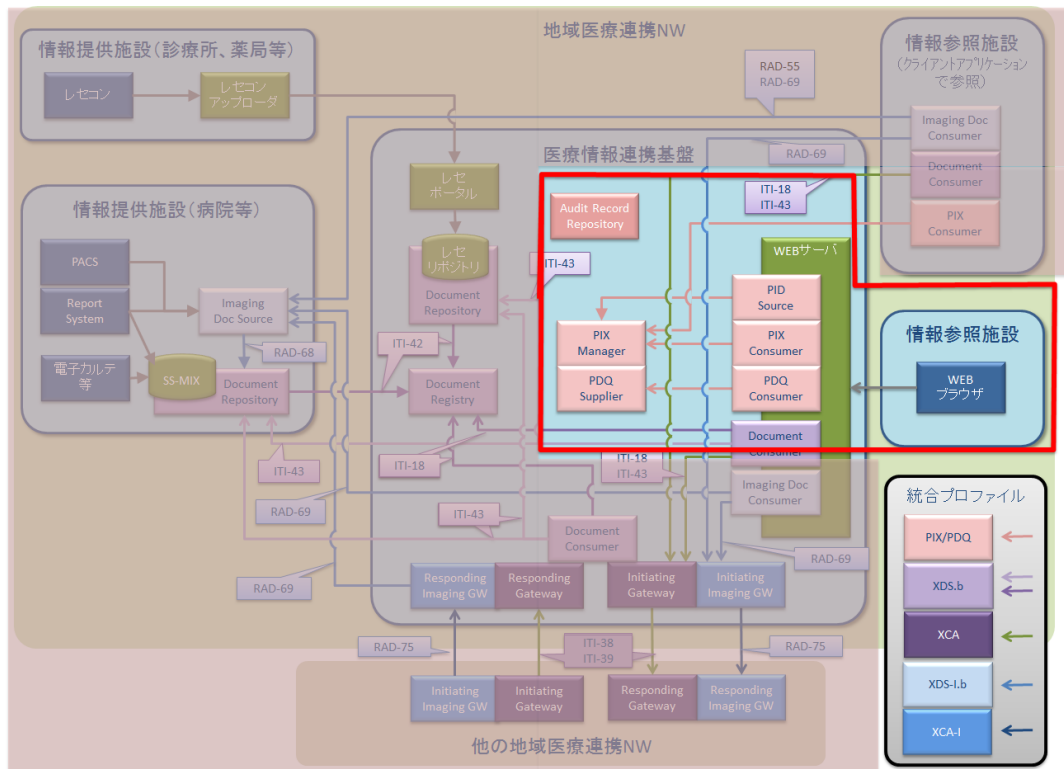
地域医療連携NW

情報提供施設(診療所、薬局等)

レセコン

レセコン
アップローダ

RAD-55
RAD-69

情報参照施設
(クライアントアプリケーションで参照)

Imaging Doc Consumer

Document Consumer

PIX Consumer

医療情報連携基盤

RAD-69

レセ
ポータル

Audit Record Repository

ITI-18
ITI-43

WEBサーバ

情報提供施設(病院等)

PACS

Report System

Imaging Doc Source

レセ
リポジトリ

Document Repository

ITI-43

PID Source

PIX Manager

PIX Consumer

情報参照施設

RAD-68

ITI-42

電子カルテ等

SS-MIX

Document Repository

Document Registry

PDQ Supplier

PDQ Consumer

WEB
ブラウザ

Document Consumer

ITI-43

ITI-18

ITI-18
ITI-43

Imaging Doc Consumer

統合プロファイル

RAD-69

ITI-43

Document Consumer

PIX/PDQ

RAD-69

XDS.b

RAD-69

Responding Imaging GW

Responding Gateway

Initiating Gateway

Initiating Imaging GW

XCA

RAD-75

ITI-38
ITI-39

RAD-75

XDS-I.b

Initiating Imaging GW

Initiating Gateway

Responding Gateway

Responding Imaging GW

XCA-I

他の地域医療連携NW